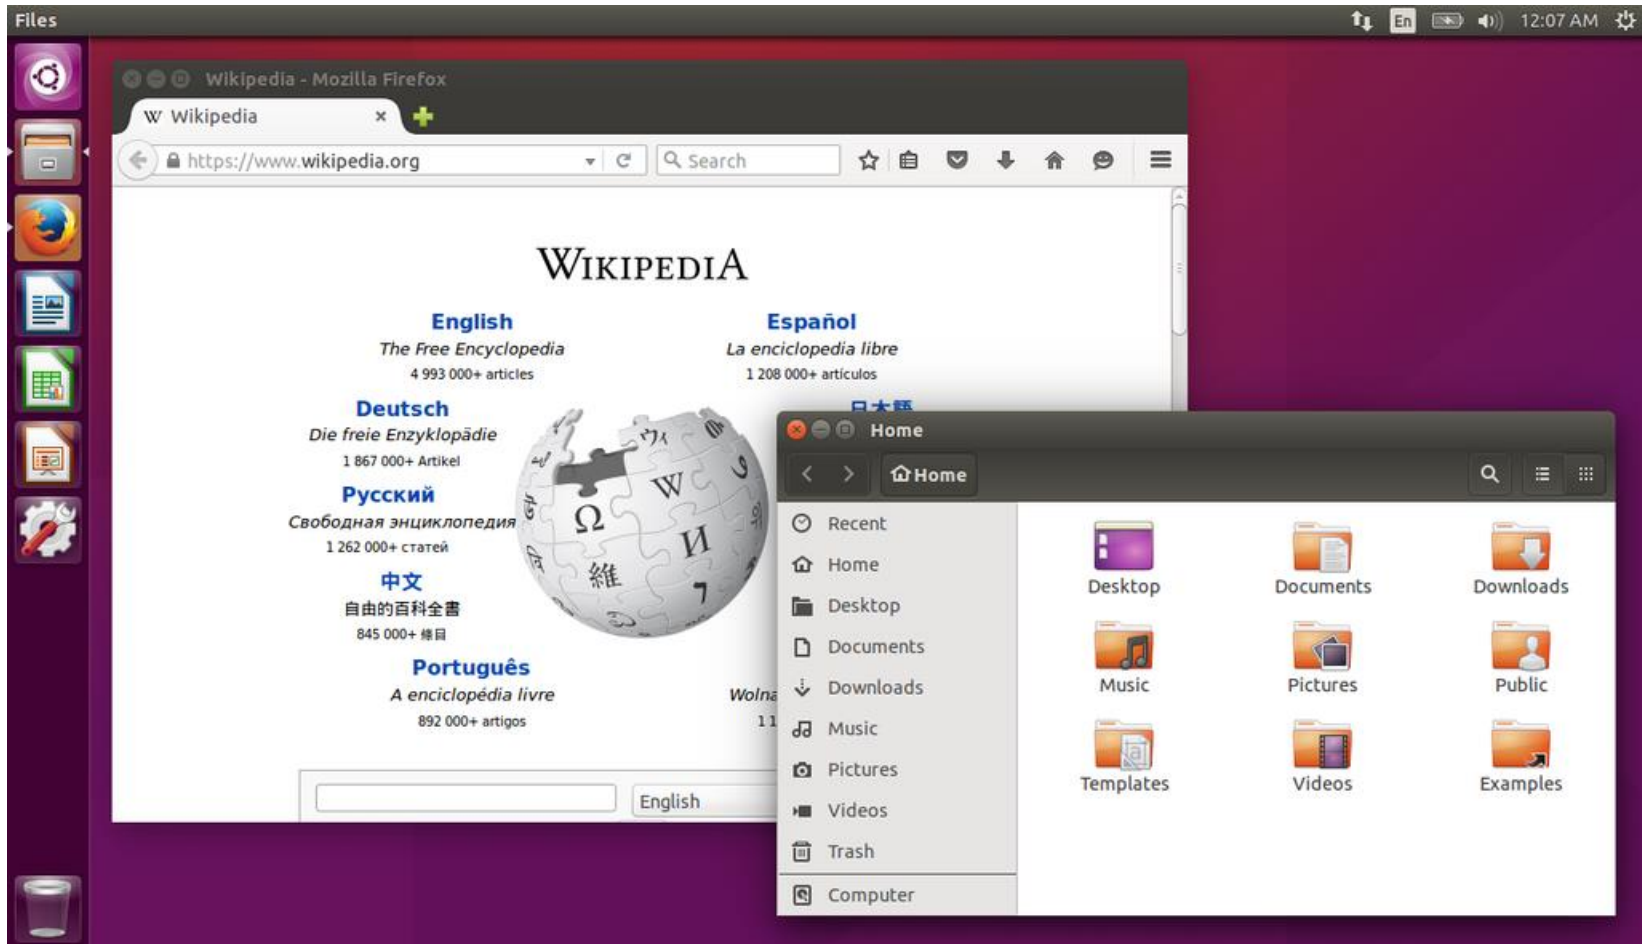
Files

En 12:07 AM

Wikipedia - Mozilla Firefox

Wikipedia ×

https://www.wikipedia.org

Search

WIKIPEDIA

English
The Free Encyclopedia
4 993 000+ articles

Español
La enciclopedia libre
1 208 000+ artículos

Deutsch
Die freie Enzyklopädie
1 867 000+ Artikel

Русский
Свободная энциклопедия
1 262 000+ статей

中文
自由的百科全書
845 000+ 條目

Português
A enciclopédia livre
892 000+ artigos

Wolna

11

English

Home

Home

Recent
Home
Desktop
Documents
Downloads
Music
Pictures
Videos
Trash
Computer

Desktop
Documents
Downloads
Music
Pictures
Public
Templates
Videos
Examples